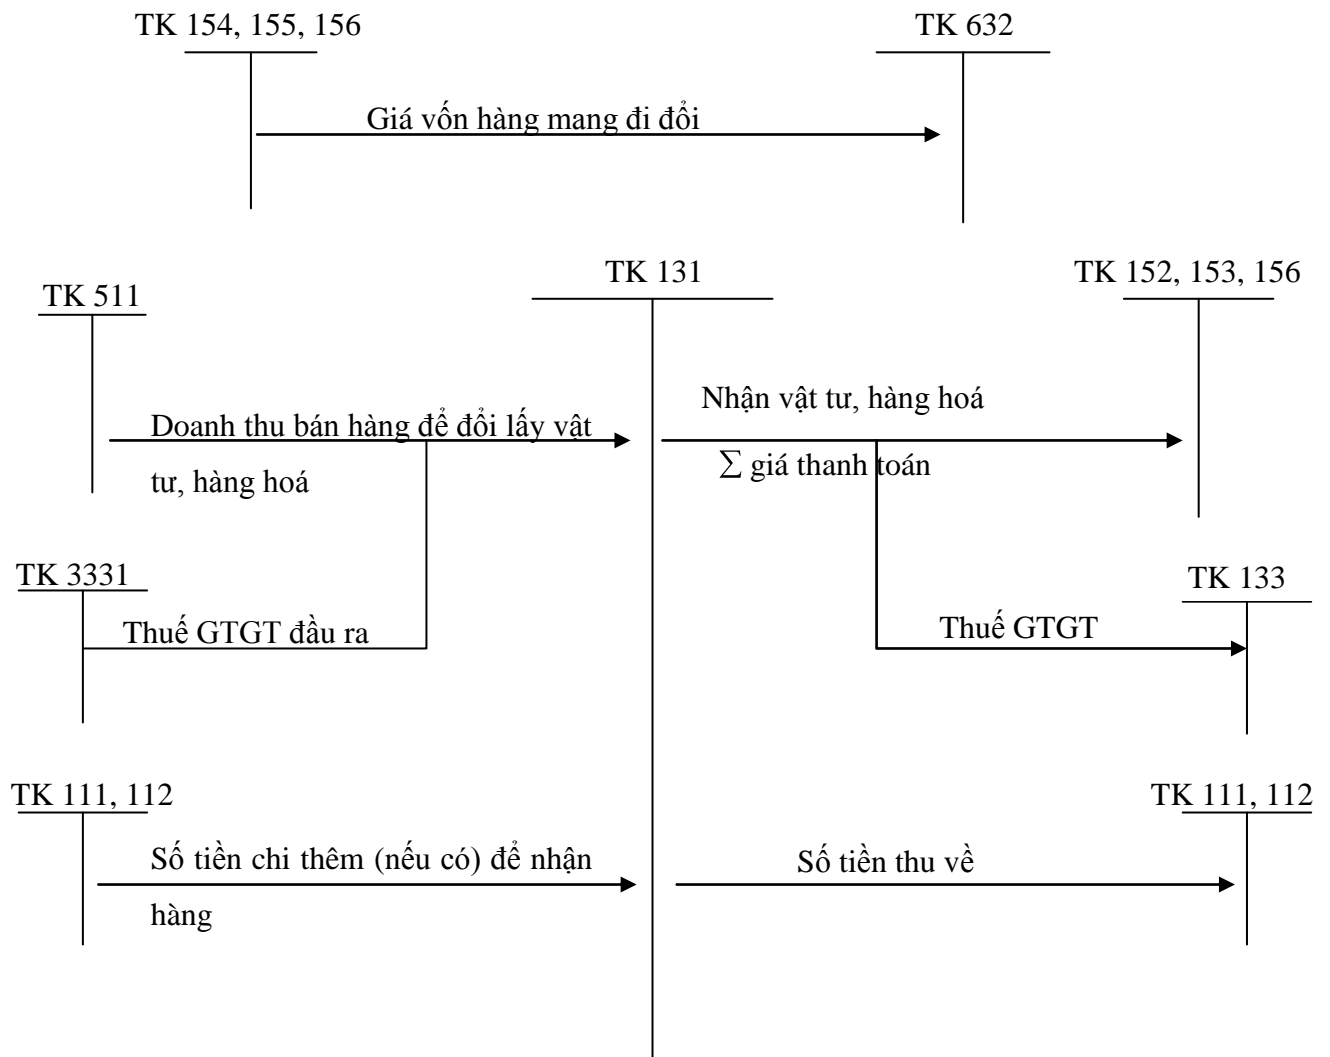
TK 154, 155, 156

TK 632

Giá vốn hàng mang đi đổi

TK 511

TK 131

TK 152, 153, 156

Doanh thu bán hàng để đổi lấy vật tư, hàng hoá

Nhận vật tư, hàng hoá

$\sum$ giá thanh toán

TK 3331

Thuế GTGT đầu ra

TK 133

Thuế GTGT

TK 111, 112

Số tiền chi thêm (nếu có) để nhận hàng

Số tiền thu về

TK 111, 112